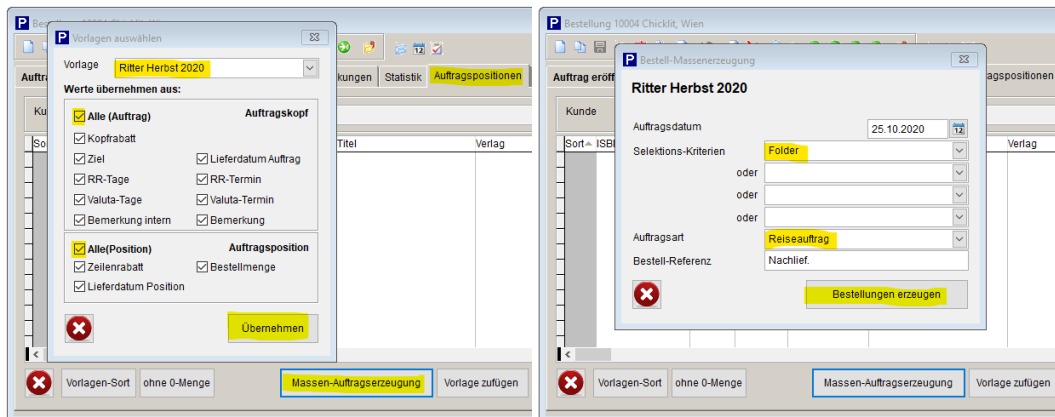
P Bestellung 10004 Chicklit, Wien

P Vorlagen auswählen

Vorlage Ritter Herbst 2020

Werte übernehmen aus:

Alle (Auftrag) Auftragskopf
Kopfrabatt
Ziel
Lieferdatum Auftrag
RR-Tage
RR-Termin
Valuta-Tage
Valuta-Termin
Bemerkung intern
Bemerkung

Alle(Position) Auftragsposition
Zeilenrabatt
Bestellmenge
Lieferdatum Position

Übernehmen

Auftra
kungen Statistik Auftragspositionen
Ku
So
Titel
Verlag

Vorlagen-Sort ohne 0-Menge Massen-Auftragserzeugung Vorlage zufügen

P Bestellung 10004 Chicklit, Wien

Auftrag eröff
gspositionen
Kunde
Sort ISBI
Verlag

P Bestell-Massenerzeugung

Ritter Herbst 2020

Auftragsdatum 25.10.2020
Selektions-Kriterien Folder
oder
oder
oder
Auftragsart Reiseauftrag
Bestell-Referenz Nachlief.

Bestellungen erzeugen

Vorlagen-Sort ohne 0-Menge Massen-Auftragserzeugung Vorlage zufügen